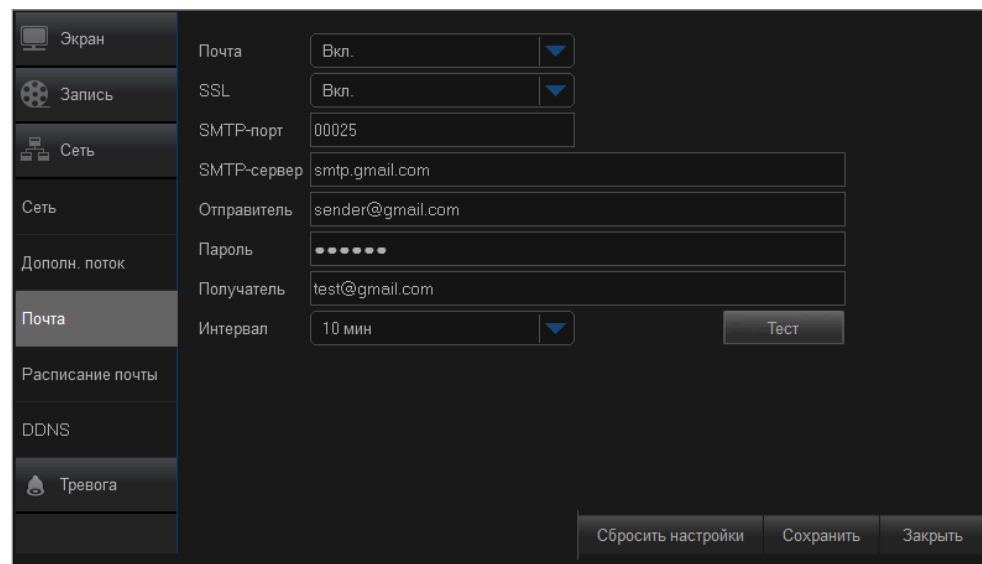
Экран
Запись
Сеть
Сеть
Дополн. поток
Почта
Расписание почты
DDNS
Тревога

Почта Вкл.
SSL Вкл.
SMTP-порт 00025
SMTP-сервер smtp.gmail.com
Отправитель sender@gmail.com
Пароль ••••••
Получатель test@gmail.com
Интервал 10 мин
Тест

Сбросить настройки Сохранить Закрыть